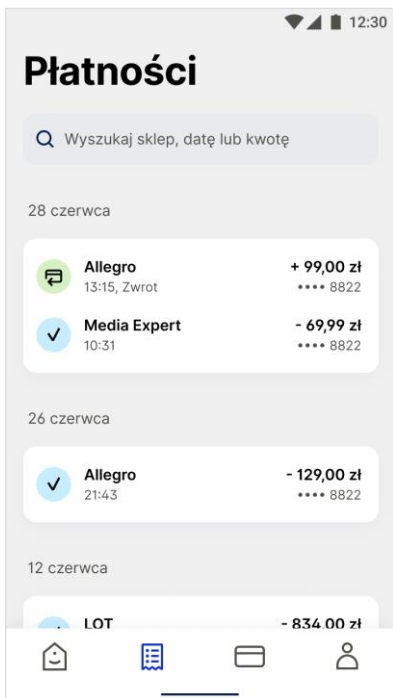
12:30

Płatności

Wyszukaj sklep, datę lub kwotę

28 czerwca

Allegro
13:15, Zwrot
+ 99,00 zł
•••• 8822

Media Expert
10:31
- 69,99 zł
•••• 8822

26 czerwca

Allegro
21:43
- 129,00 zł
•••• 8822

12 czerwca

LOT
- 834,00 zł